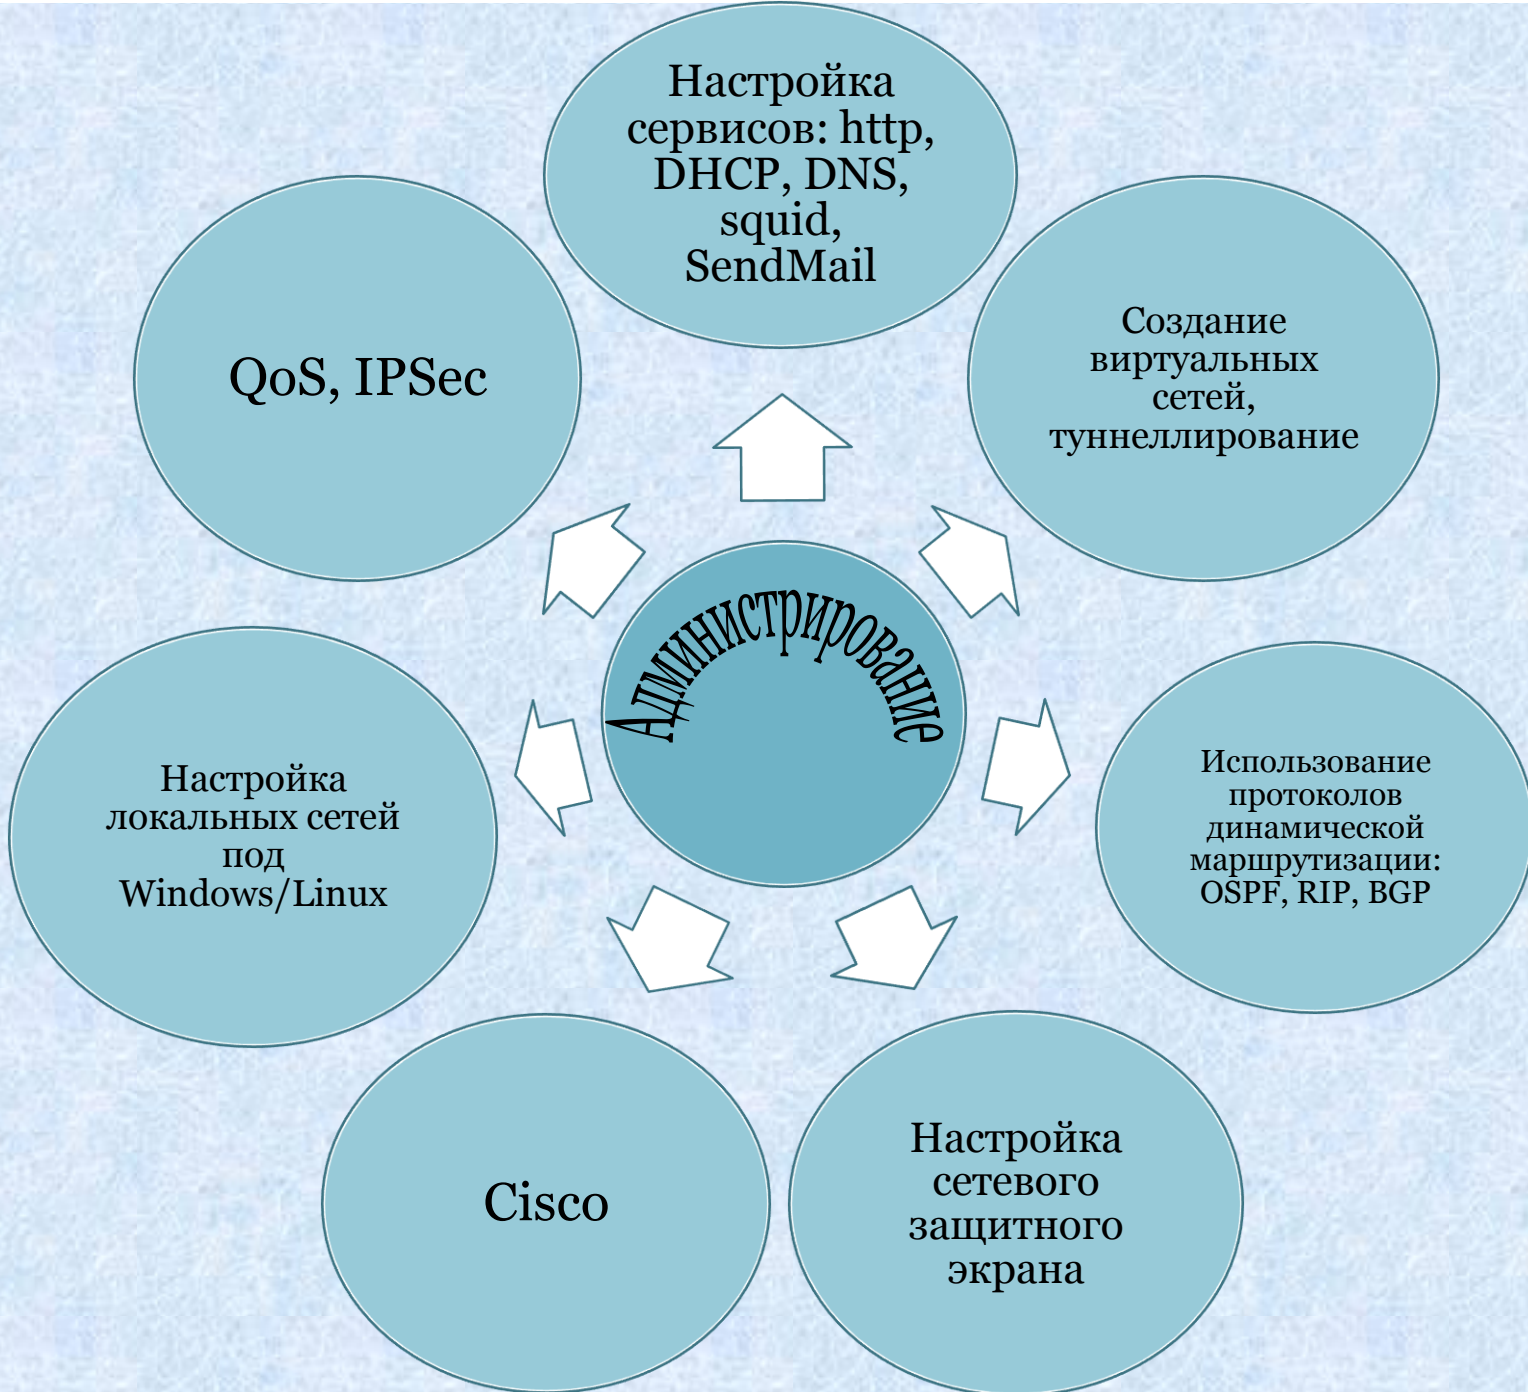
Администрирование

Настройка сервисов: http, DHCP, DNS, squid, SendMail

Создание виртуальных сетей, туннеллирование

Использование протоколов динамической маршрутизации: OSPF, RIP, BGP

Настройка сетевого защитного экрана

Cisco

Настройка локальных сетей под Windows/Linux

QoS, IPSec